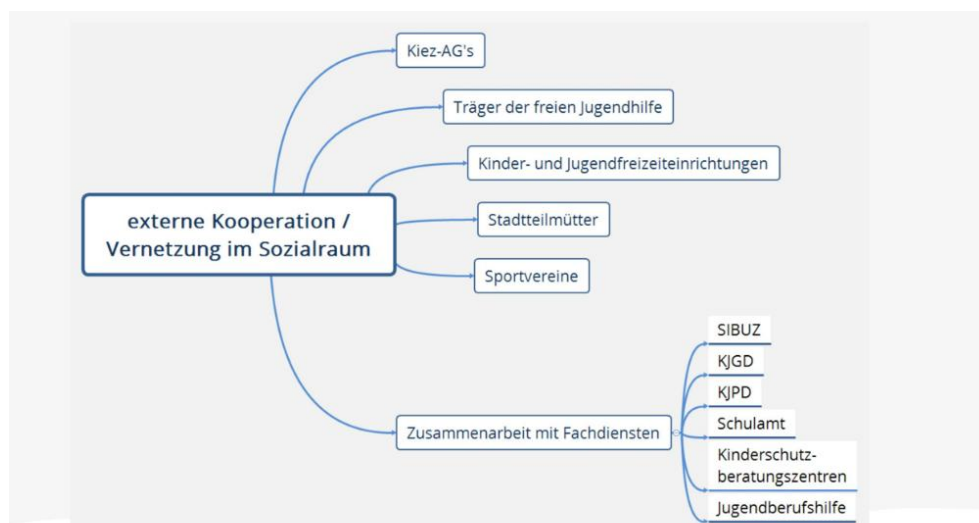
externe Kooperation / Vernetzung im Sozialraum

Kiez-AG's

Träger der freien Jugendhilfe

Kinder- und Jugendfreizeiteinrichtungen

Stadtteilmütter

Sportvereine

Zusammenarbeit mit Fachdiensten

SIBUZ

KJGD

KJPD

Schulamt

Kinderschutzberatungszentren

Jugendberufshilfe